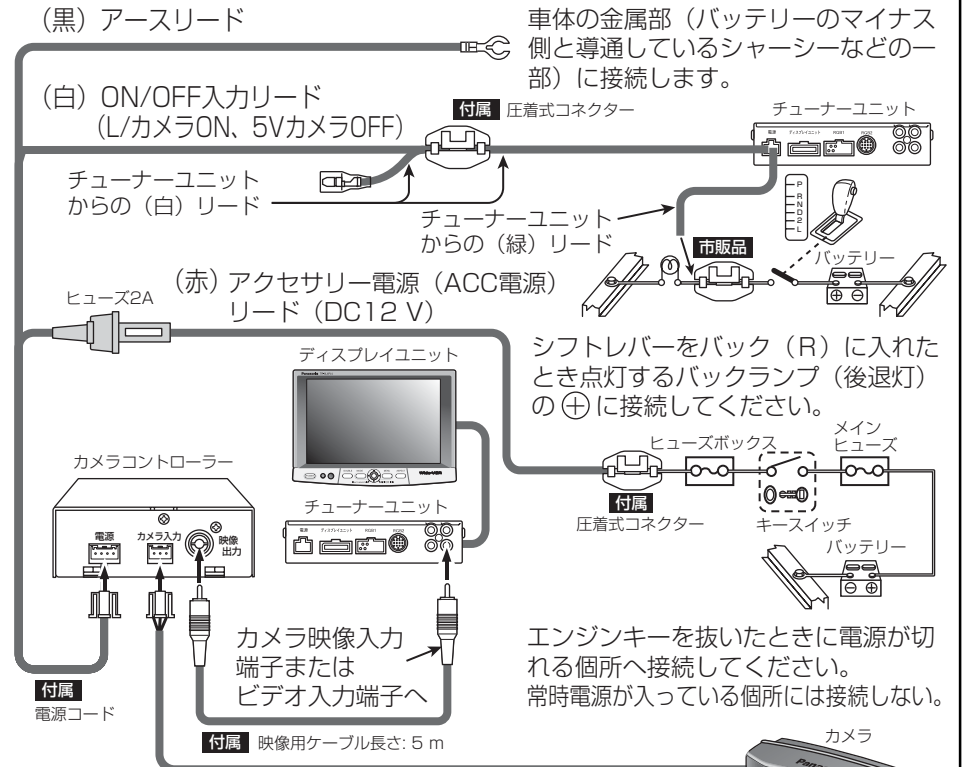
(黒) アースリード

車体の金属部(バッテリーのマイナス側と導通しているシャーシーなどの一部)に接続します。

(白) ON/OFF入力リード
(L/カメラON、5VカメラOFF)

付属 圧着式コネクター

チューナーユニット

電源 ディスプレイユニット RS-232 RGB

チューナーユニットからの(白)リード

チューナーユニットからの(緑)リード

P R N D 2 L

市販品

バッテリー

(赤) アクセサリー電源(ACC電源)リード(DC12 V)

ヒューズ2A

シフトレバーをバック(R)に入れたとき点灯するバックランプ(後退灯)の $\oplus$ に接続してください。

ディスプレイユニット

Panasonic

カメラコントローラー

ヒューズボックス

メインヒューズ

付属
圧着式コネクター

キースイッチ

チューナーユニット

バッテリー

電源 カメラ入力 映像出力

カメラ映像入力端子またはビデオ入力端子へ

エンジンキーを抜いたときに電源が切れる個所へ接続してください。
常時電源が入っている個所には接続しない。

付属
電源コード

付属 映像用ケーブル長さ: 5 m

カメラ

Pana